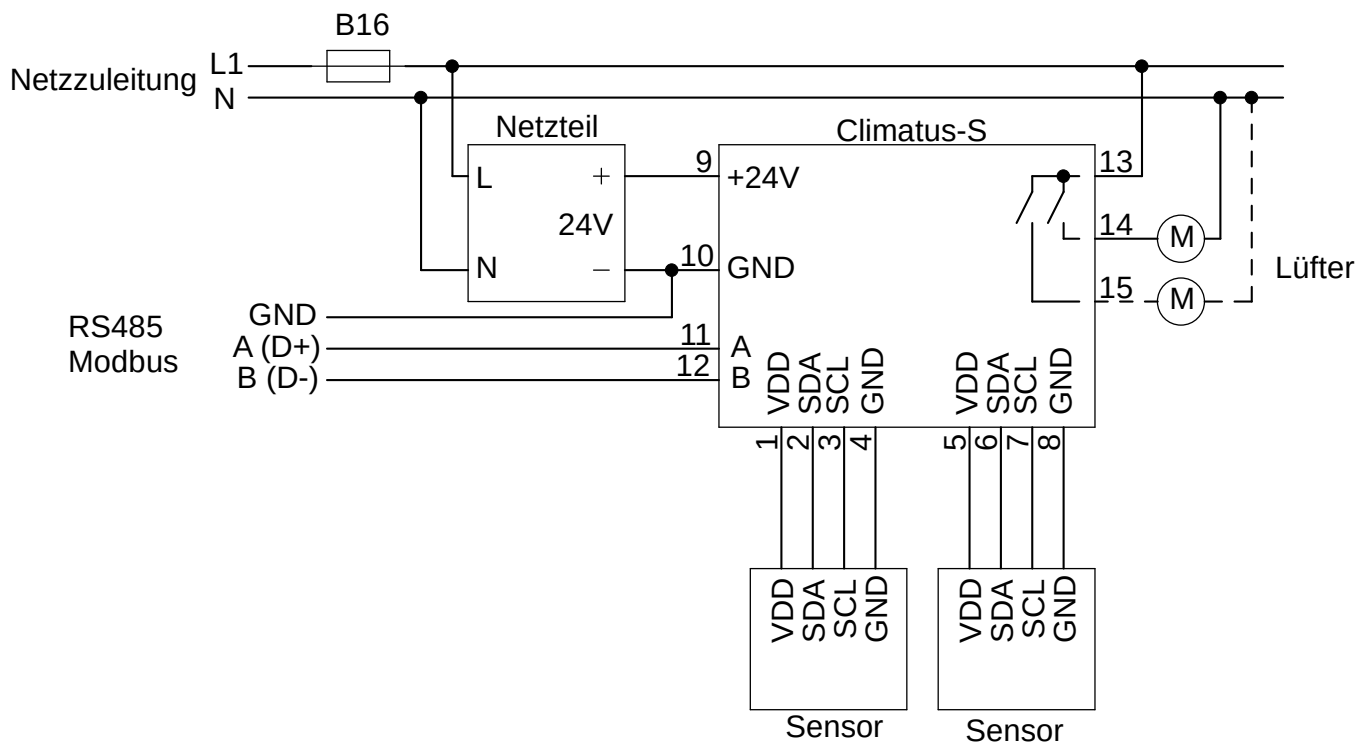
B16

Netzzuleitung L1
N

Netzteil
L +
24V
N −

Climatus-S
9 +24V
10 GND
13
14 M
15 M
Lüfter

GND
RS485 Modbus
A (D+)
B (D-)
11 A
12 B

VDD SDA SCL GND
VDD SDA SCL GND
1 2 3 4
5 6 7 8

VDD SDA SCL GND
Sensor
VDD SDA SCL GND
Sensor